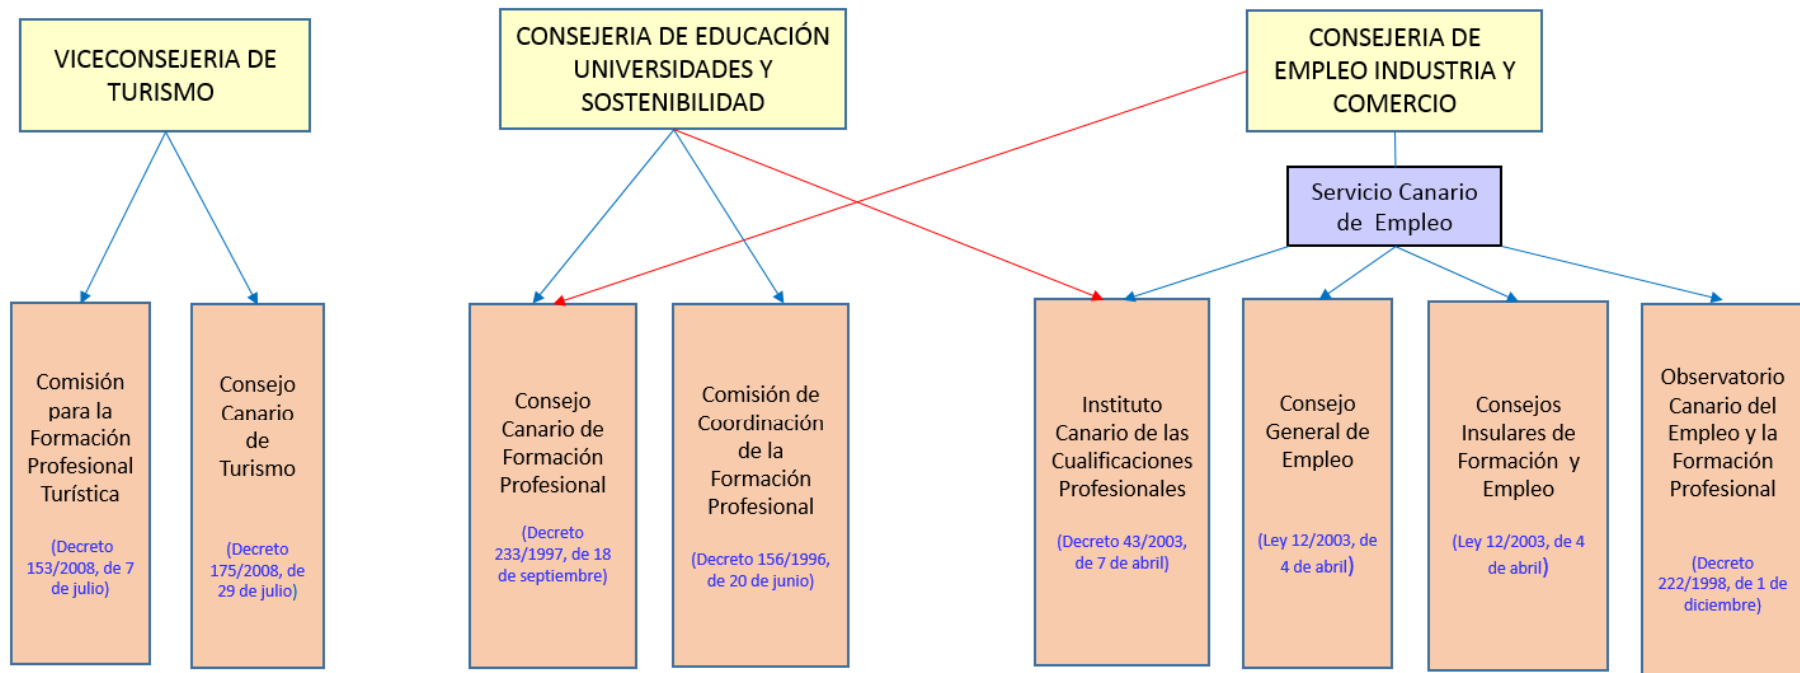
VICECONSEJERIA DE TURISMO

CONSEJERIA DE EDUCACIÓN UNIVERSIDADES Y SOSTENIBILIDAD

CONSEJERIA DE EMPLEO INDUSTRIA Y COMERCIO

Servicio Canario de Empleo

Comisión para la Formación Profesional Turística

(Decreto 153/2008, de 7 de julio)

Consejo Canario de Turismo

(Decreto 175/2008, de 29 de julio)

Consejo Canario de Formación Profesional

(Decreto 233/1997, de 18 de septiembre)

Comisión de Coordinación de la Formación Profesional

(Decreto 156/1996, de 20 de junio)

Instituto Canario de las Cualificaciones Profesionales

(Decreto 43/2003, de 7 de abril)

Consejo General de Empleo

(Ley 12/2003, de 4 de abril)

Consejos Insulares de Formación y Empleo

(Ley 12/2003, de 4 de abril)

Observatorio Canario del Empleo y la Formación Profesional

(Decreto 222/1998, de 1 de diciembre)